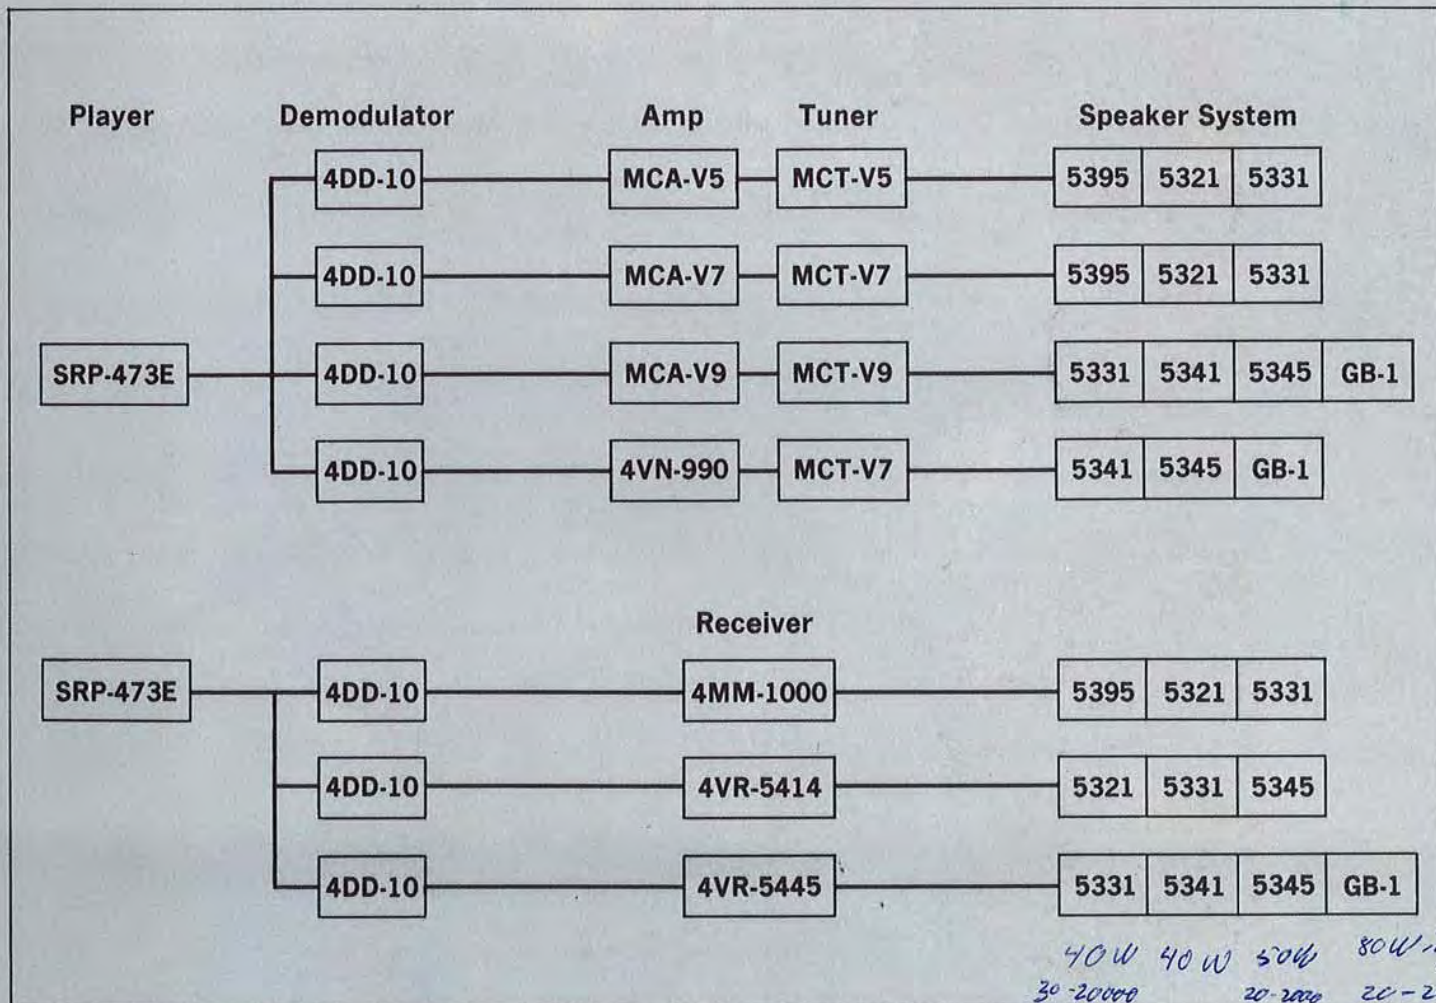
Player

Demodulator

Amp

Tuner

Speaker System

SRP-473E

| 4DD-10 | MCA-V5 | MCT-V5 | 5395 | 5321 | 5331 | |
|---|---|---|---|---|---|---|
| 4DD-10 | MCA-V7 | MCT-V7 | 5395 | 5321 | 5331 | |
| 4DD-10 | MCA-V9 | MCT-V9 | 5331 | 5341 | 5345 | GB-1 |
| 4DD-10 | 4VN-990 | MCT-V7 | 5341 | 5345 | GB-1 | |

Receiver

SRP-473E

| 4DD-10 | 4MM-1000 | 5395 | 5321 | 5331 | |
|---|---|---|---|---|---|
| 4DD-10 | 4VR-5414 | 5321 | 5331 | 5345 | |
| 4DD-10 | 4VR-5445 | 5331 | 5341 | 5345 | GB-1 |

40W 40W 50W 80W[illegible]
30-20000 20-2000 20-2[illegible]